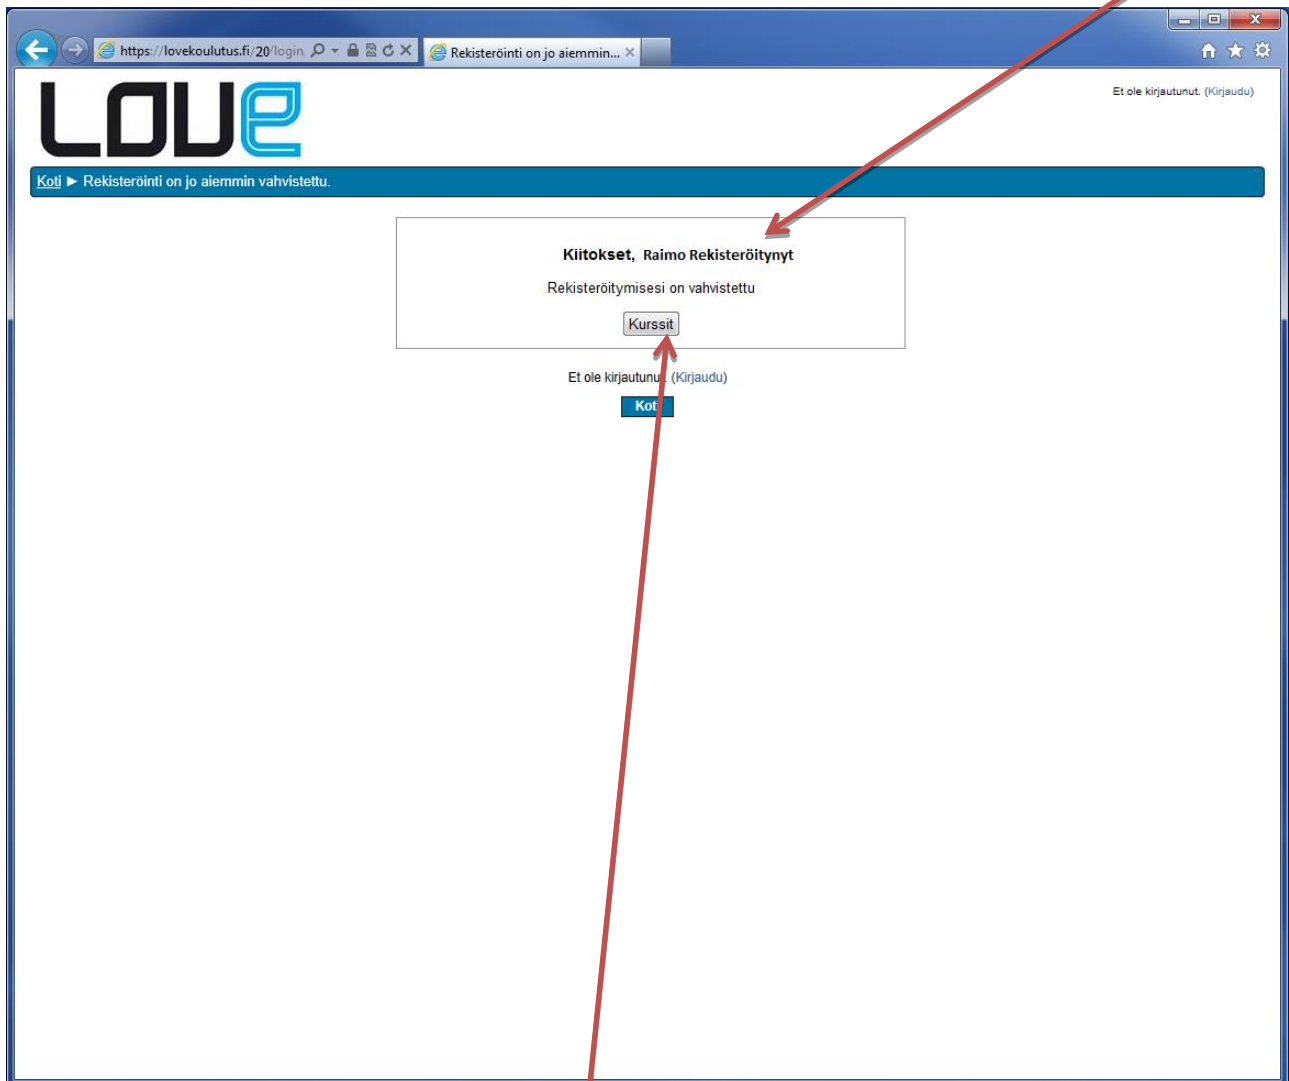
https://lovekoulutus.fi/20/login

Rekisteröinti on jo aiemmin... ×

LOVE

Et ole kirjautunut. (Kirjaudu)

Koti ► Rekisteröinti on jo aiemmin vahvistettu.

Kiitokset, Raimo Rekisteröitynyt

Rekisteröitymisesi on vahvistettu

Kurssit

Et ole kirjautunut. (Kirjaudu)

Koti